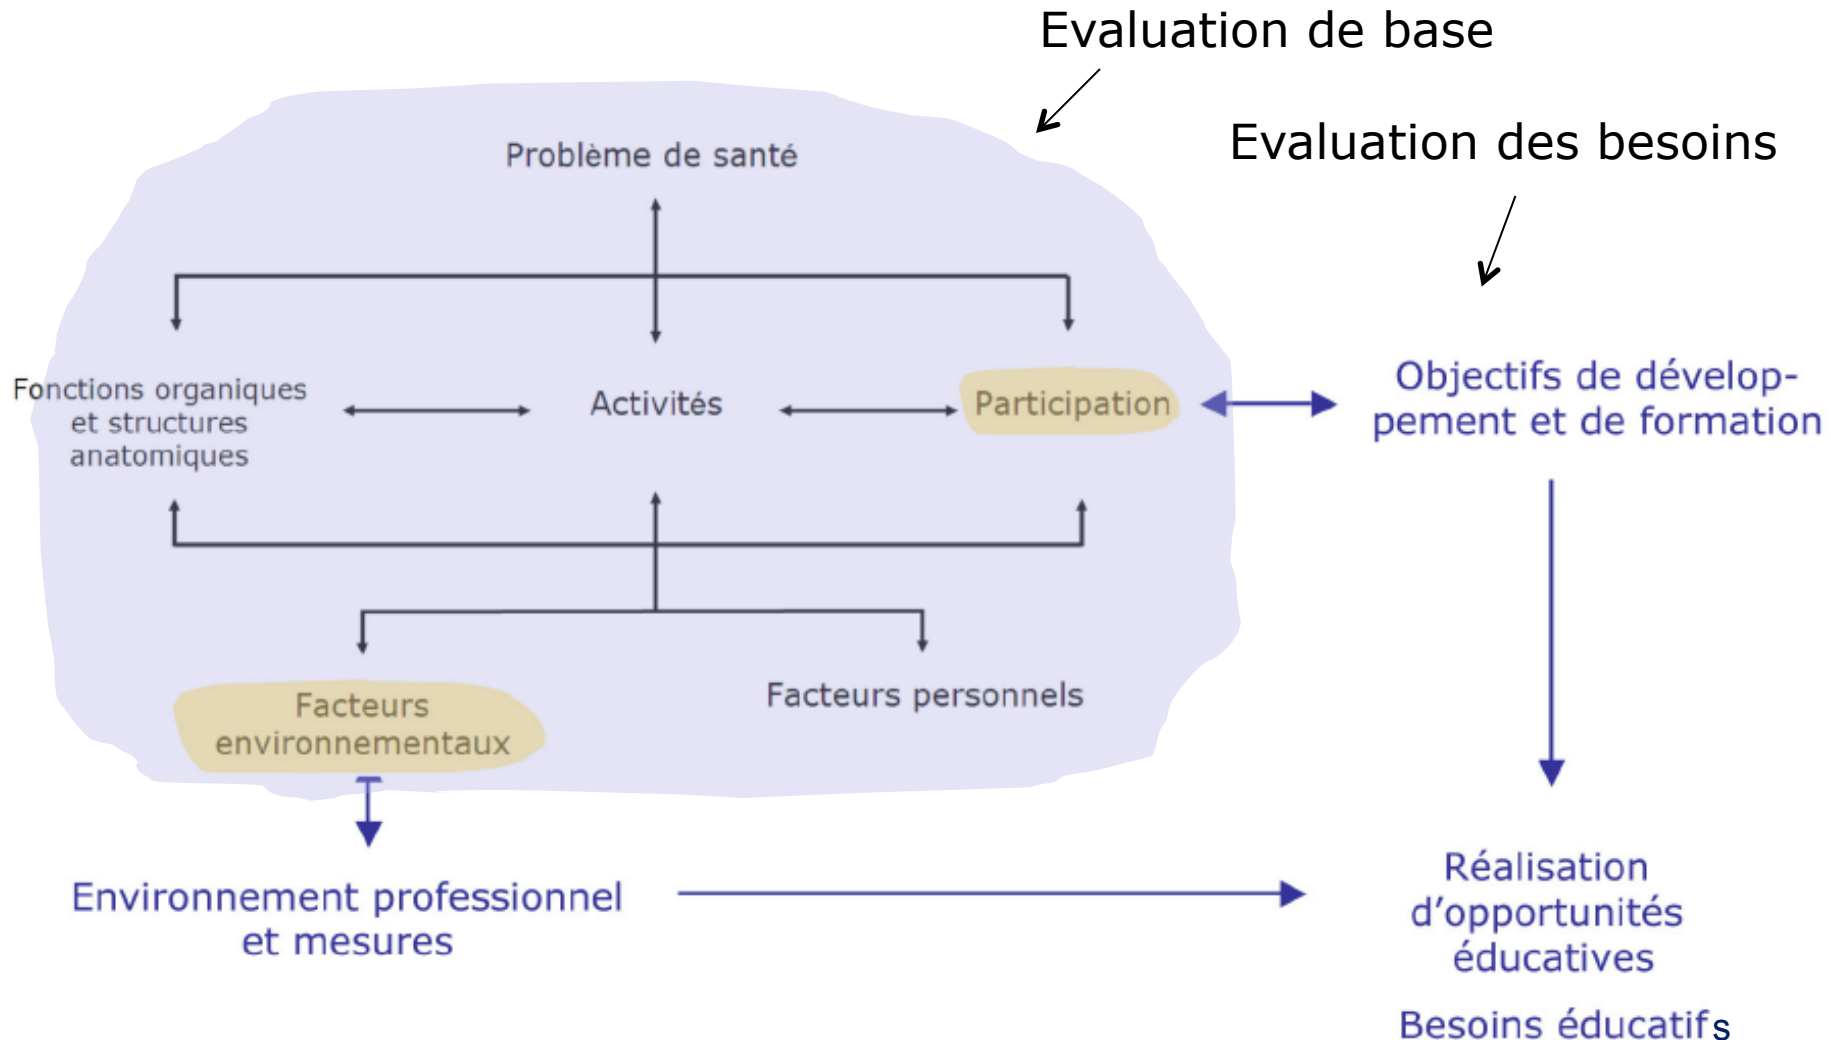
Evaluation de base

Evaluation des besoins

Problème de santé

Fonctions organiques et structures anatomiques

Activités

Participation

Objectifs de développement et de formation

Facteurs environnementaux

Facteurs personnels

Environnement professionnel et mesures

Réalisation d'opportunités éducatives

Besoins éducatifs